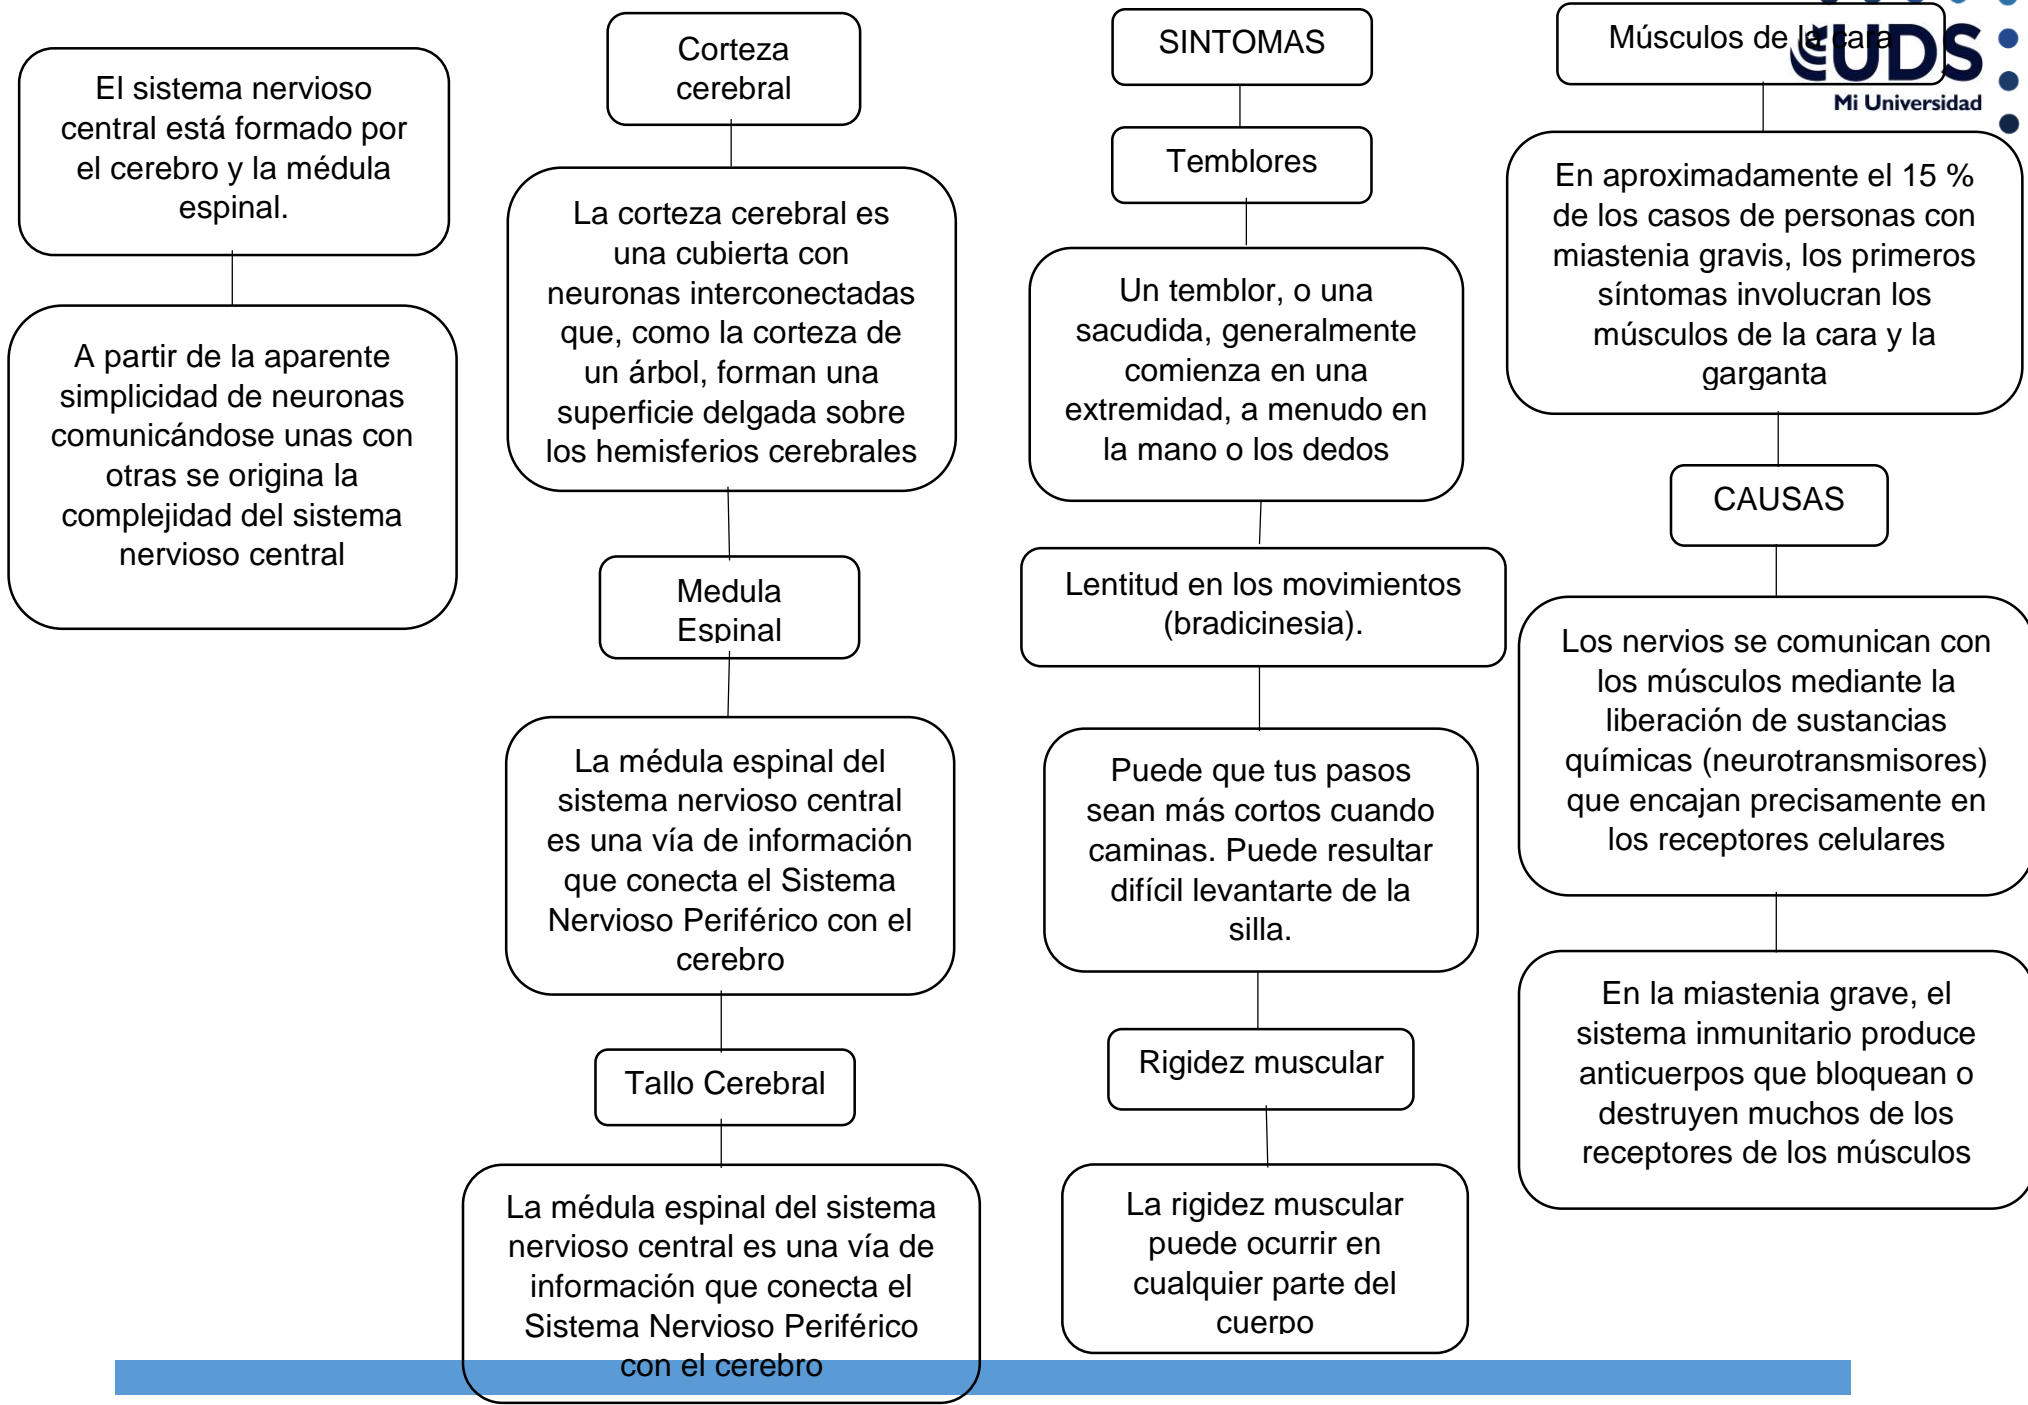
El sistema nervioso central está formado por el cerebro y la médula espinal.

A partir de la aparente simplicidad de neuronas comunicándose unas con otras se origina la complejidad del sistema nervioso central

Corteza cerebral

La corteza cerebral es una cubierta con neuronas interconectadas que, como la corteza de un árbol, forman una superficie delgada sobre los hemisferios cerebrales

Medula Espinal

La médula espinal del sistema nervioso central es una vía de información que conecta el Sistema Nervioso Periférico con el cerebro

Tallo Cerebral

La médula espinal del sistema nervioso central es una vía de información que conecta el Sistema Nervioso Periférico con el cerebro

SINTOMAS

Temblores

Un temblor, o una sacudida, generalmente comienza en una extremidad, a menudo en la mano o los dedos

Lentitud en los movimientos (bradicinesia).

Puede que tus pasos sean más cortos cuando caminas. Puede resultar difícil levantarte de la silla.

Rigidez muscular

La rigidez muscular puede ocurrir en cualquier parte del cuerpo

Músculos de la cara

UDS Mi Universidad

En aproximadamente el 15 % de los casos de personas con miastenia gravis, los primeros síntomas involucran los músculos de la cara y la garganta

CAUSAS

Los nervios se comunican con los músculos mediante la liberación de sustancias químicas (neurotransmisores) que encajan precisamente en los receptores celulares

En la miastenia grave, el sistema inmunitario produce anticuerpos que bloquean o destruyen muchos de los receptores de los músculos